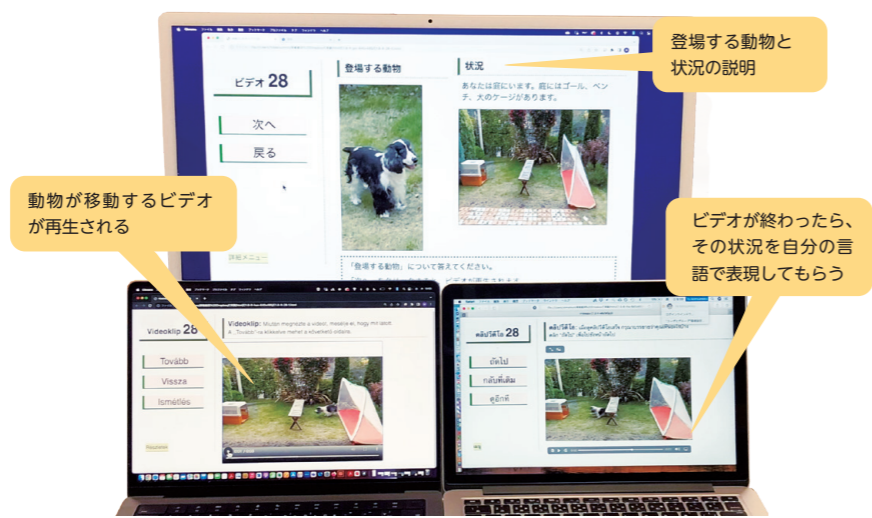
登場する動物と
状況の説明

ビデオ 28

次へ

戻る

登場する動物

状況

あなたは庭にいます。庭にはゴール、ベンチ、犬のケージがあります。

「登場する動物」について答えてください。

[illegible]

動物が移動するビデオが再生される

ビデオが終わったら、その状況を自分の言語で表現してもらう

Videoklip 28

Videoklip: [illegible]

Tovább

Vissza

Ismétlés

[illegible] 28

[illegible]